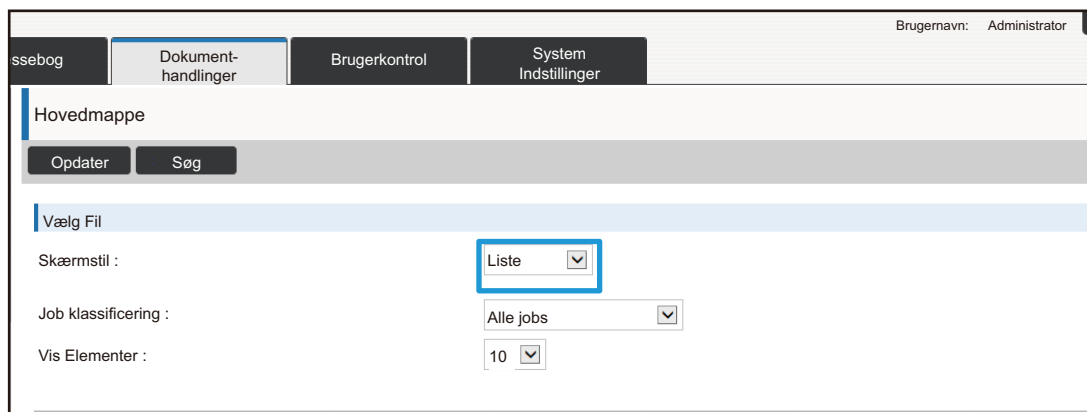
Brugernavn: Administrator

ssebog

Dokumenthandlinger

Brugerkontrol

System Indstillinger

Hovedmappe

Opdater

Søg

Vælg Fil

Skærmstil :

Liste

Job klassificering :

Alle jobs

Vis Elementer :

10